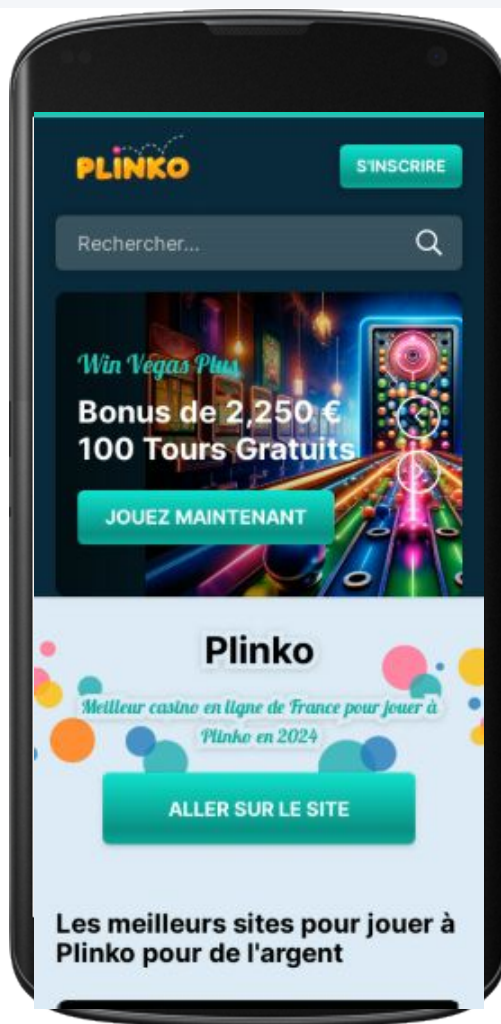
PLINKO

S'INSCRIRE

Rechercher...

Win Vegas Plus

Bonus de 2,250 €
100 Tours Gratuits

JOUEZ MAINTENANT

Plinko

Meilleur casino en ligne de France pour jouer à Plinko en 2024

ALLER SUR LE SITE

Les meilleurs sites pour jouer à Plinko pour de l'argent